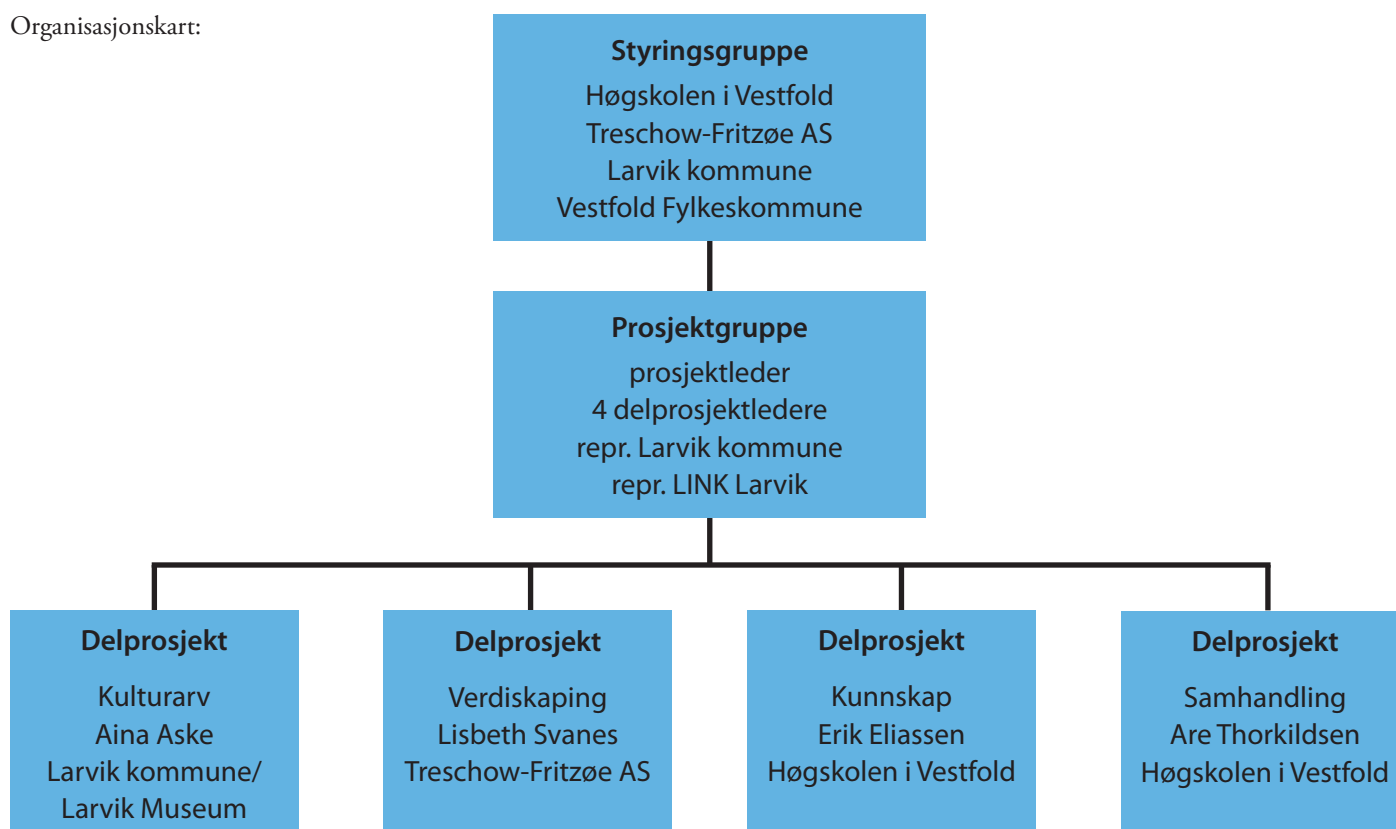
Organisasjonskart:

**Styringsgruppe**
Høgskolen i Vestfold
Treschow-Fritzøe AS
Larvik kommune
Vestfold Fylkeskommune

**Prosjektgruppe**
prosjektleder
4 delprosjektledere
repr. Larvik kommune
repr. LINK Larvik

**Delprosjekt**
Kulturarv
Aina Aske
Larvik kommune/
Larvik Museum

**Delprosjekt**
Verdiskaping
Lisbeth Svanes
Treschow-Fritzøe AS

**Delprosjekt**
Kunnskap
Erik Eliassen
Høgskolen i Vestfold

**Delprosjekt**
Samhandling
Are Thorkildsen
Høgskolen i Vestfold